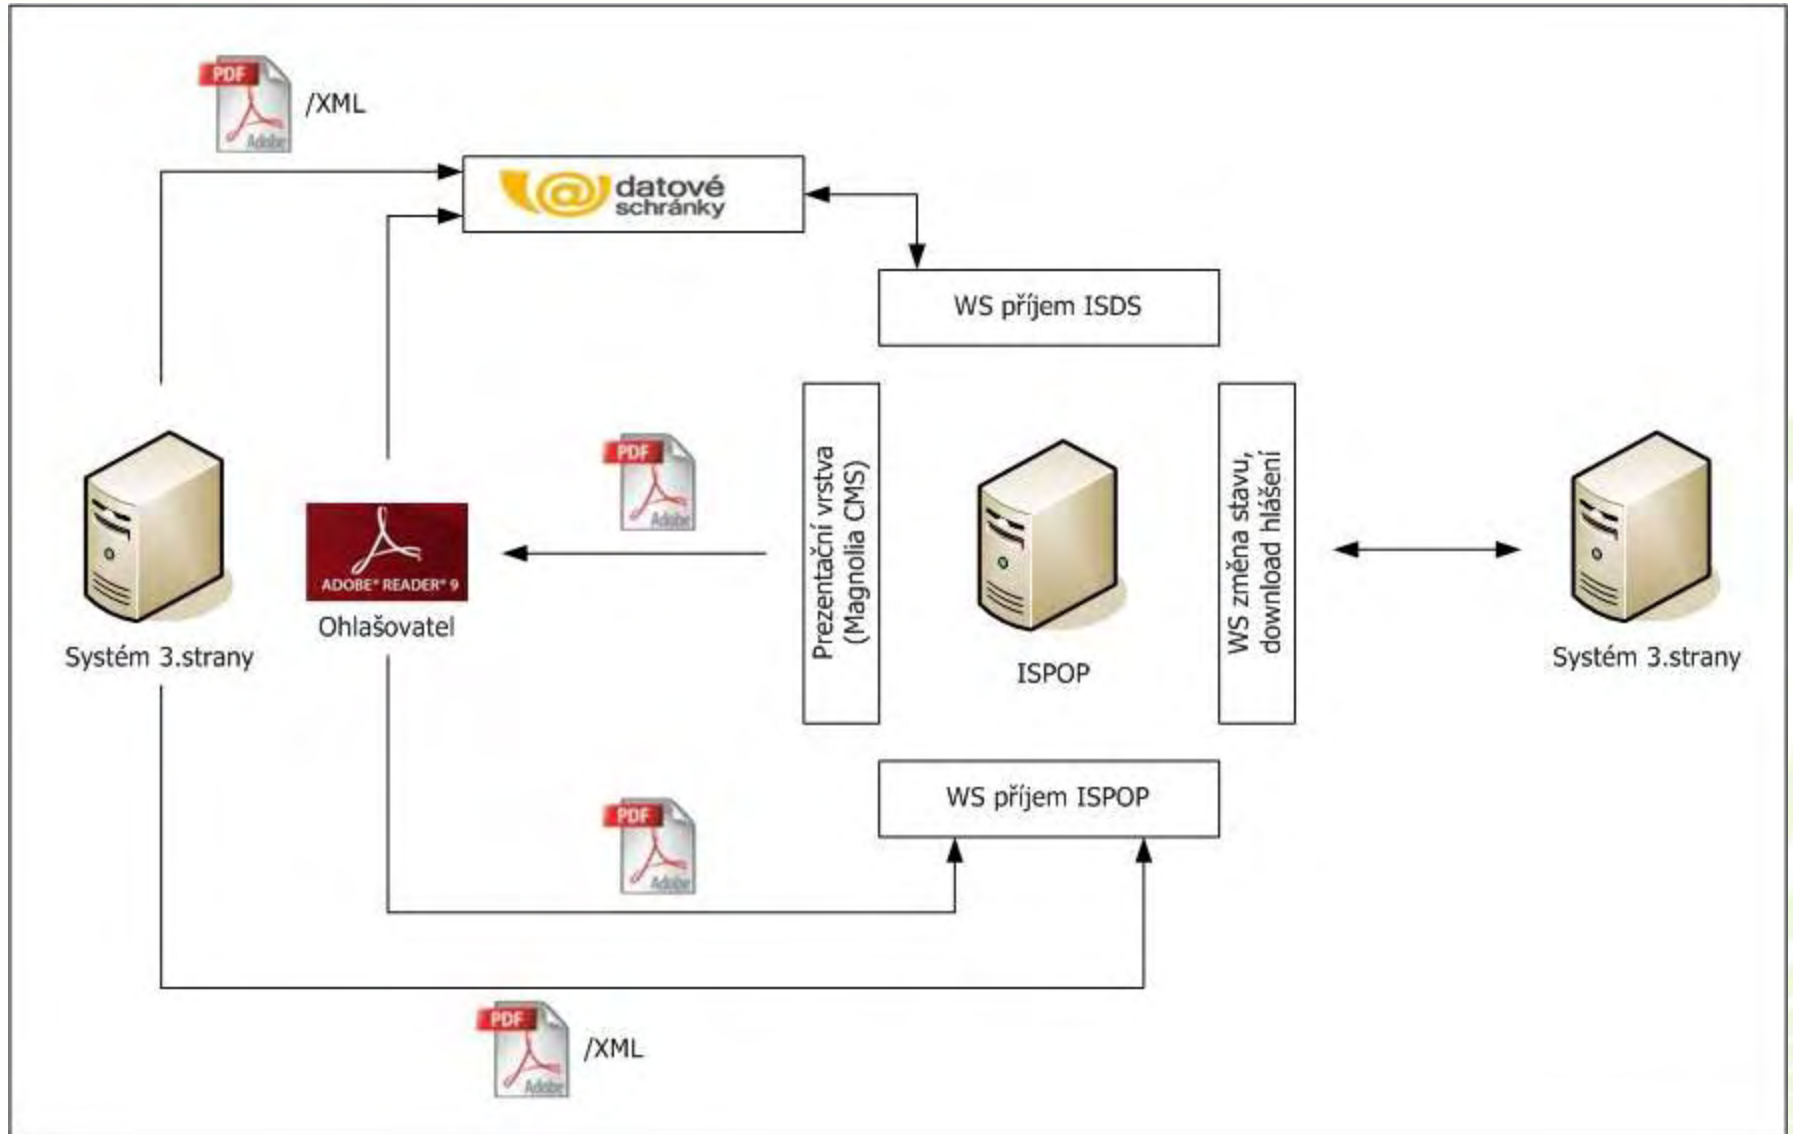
PDF
Adobe
/XML

datové schránky

WS příjem ISDS

PDF
Adobe

Prezentační vrstva (Magnolia CMS)

WS změna stavu, download hlášení

ADOBE® READER® 9

Ohlašovatel

Systém 3.strany

ISPOP

Systém 3.strany

WS příjem ISPOP

PDF
Adobe

PDF
Adobe
/XML